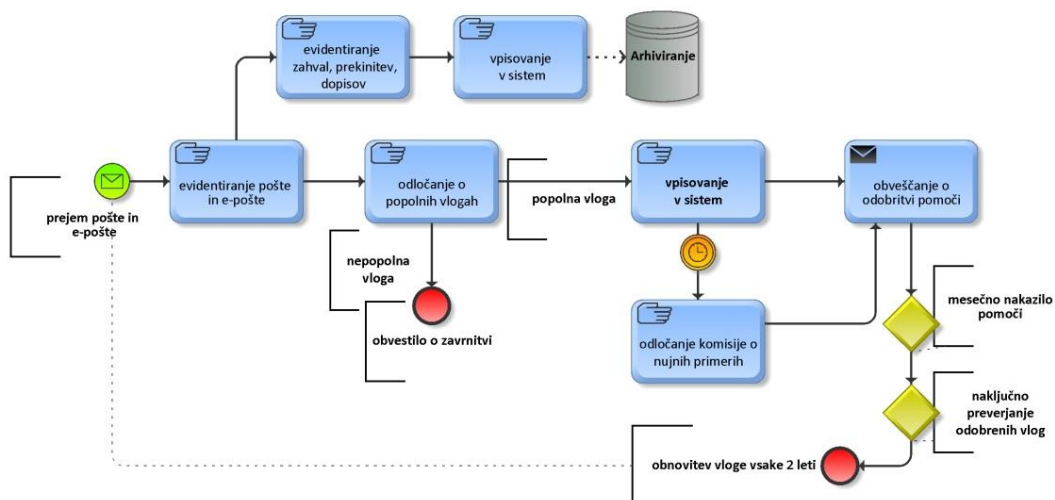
evidentiranje zahval, prekinitev, dopisov

vpisovanje v sistem

Arhiviranje

prejem pošte in e-pošte

evidentiranje pošte in e-pošte

odločanje o popolnih vlogah

popolna vloga

vpisovanje v sistem

obveščanje o odobritvi pomoči

nepopolna vloga

obvestilo o zavrnitvi

odločanje komisije o nujnih primerih

mesečno nakazilo pomoči

naključno preverjanje odobrenih vlog

obnovitev vloge vsake 2 leti